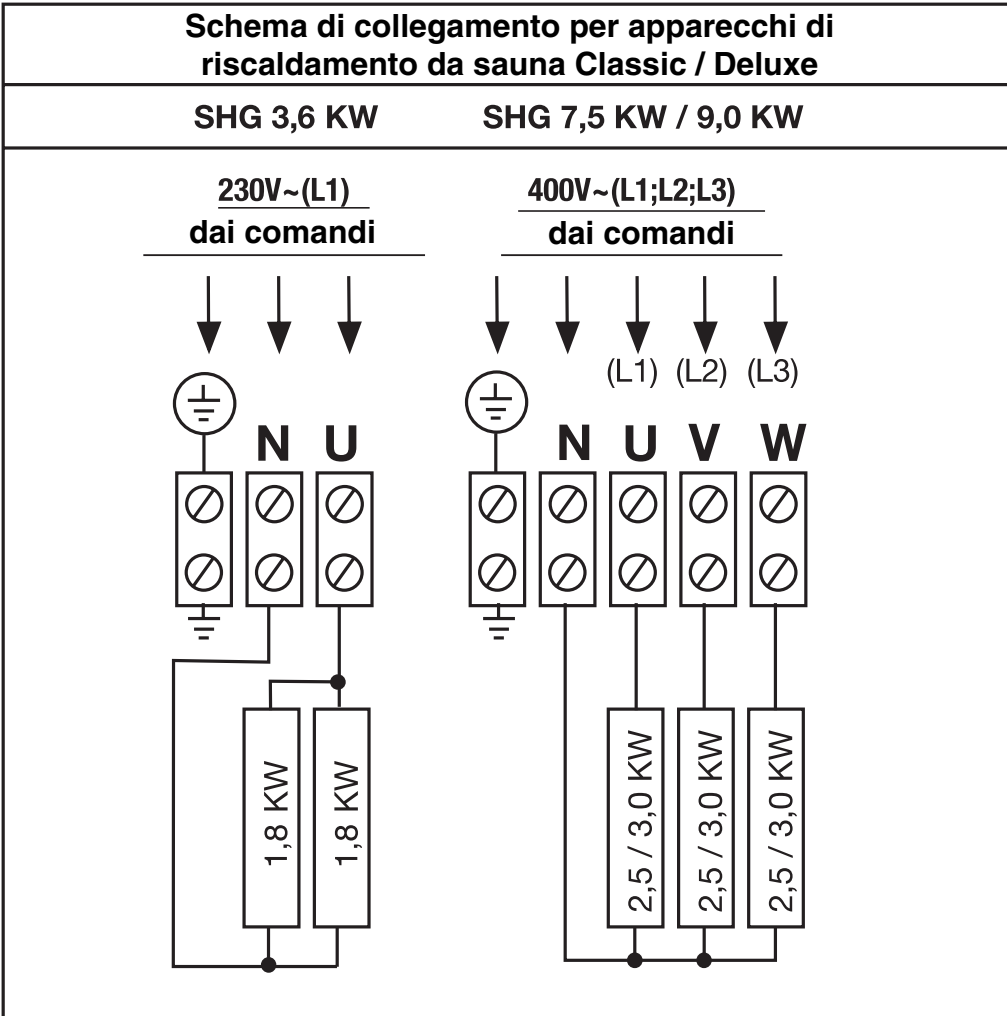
Schema di collegamento per apparecchi di riscaldamento da sauna Classic / Deluxe

SHG 3,6 KW SHG 7,5 KW / 9,0 KW

230V~(L1)
dai comandi

N U

1,8 KW
1,8 KW

400V~(L1;L2;L3)
dai comandi

(L1) (L2) (L3)

N U V W

2,5 / 3,0 KW
2,5 / 3,0 KW
2,5 / 3,0 KW